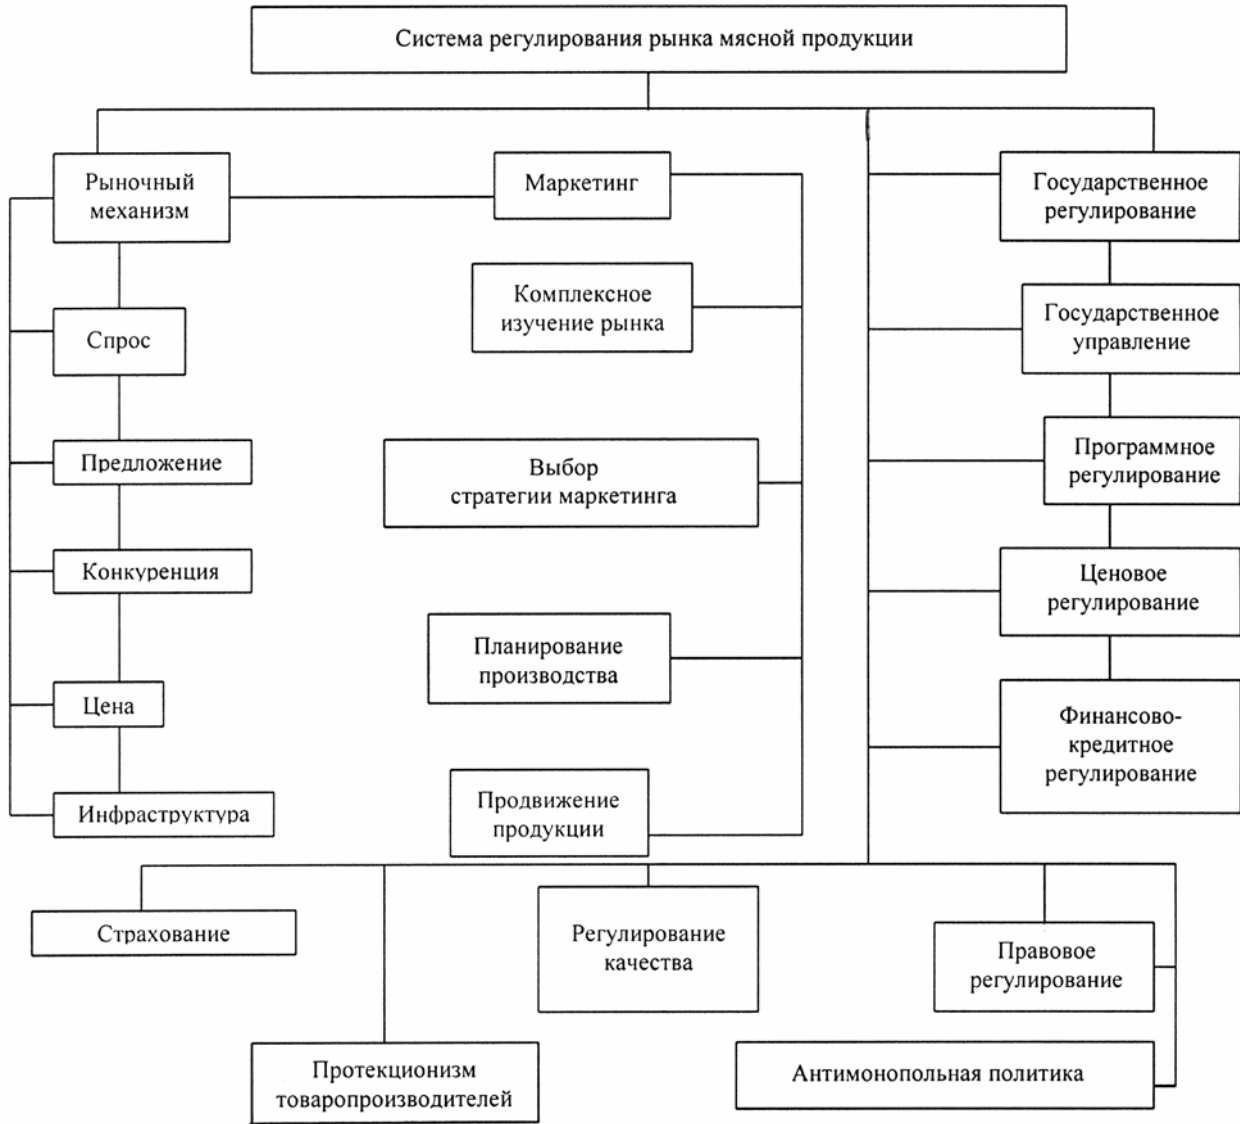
Система регулирования рынка мясной продукции

Рыночный механизм

Маркетинг

Государственное регулирование

Комплексное изучение рынка

Спрос

Государственное управление

Предложение

Выбор стратегии маркетинга

Программное регулирование

Конкуренция

Ценовое регулирование

Планирование производства

Цена

Финансово-кредитное регулирование

Продвижение продукции

Инфраструктура

Страхование

Регулирование качества

Правовое регулирование

Протекционизм товаропроизводителей

Антимонопольная политика